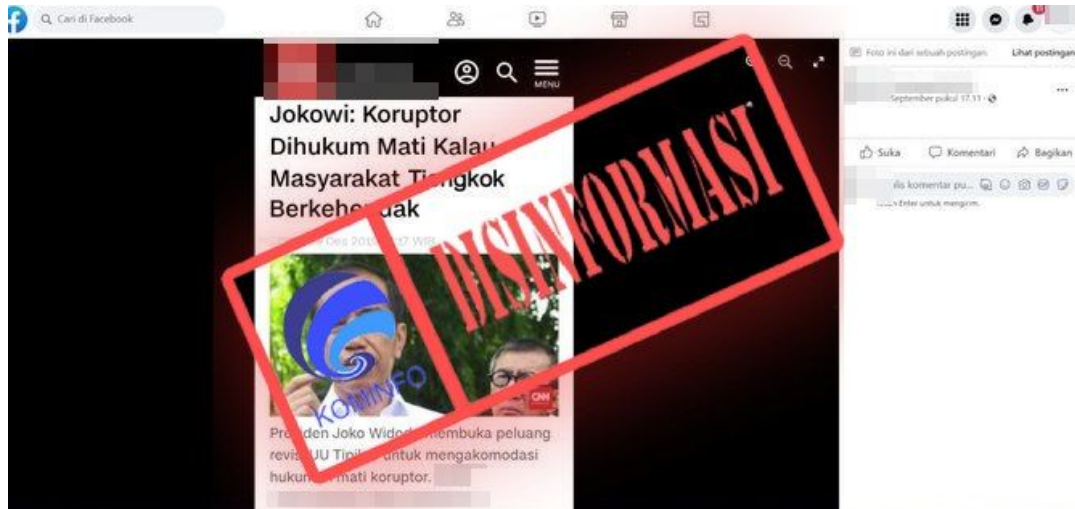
Cari di Facebook

MENU

Jokowi: Koruptor Dihukum Mati Kalau Masyarakat T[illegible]ngkok Berkeher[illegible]dak

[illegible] Des 201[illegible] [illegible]7 WIB

KOMINFO

CNN

Pre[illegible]den Joko Wido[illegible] membuka peluang revis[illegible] UU Tipi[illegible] untuk mengakomodasi hukum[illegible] mati koruptor.

DISINFORMASI

Foto ini dari sebuah postingan

Lihat postingan

September pukul 17.11 ·

Suka

Komentari

Bagikan

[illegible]lis komentar pu...

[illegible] Enter untuk mengirim.